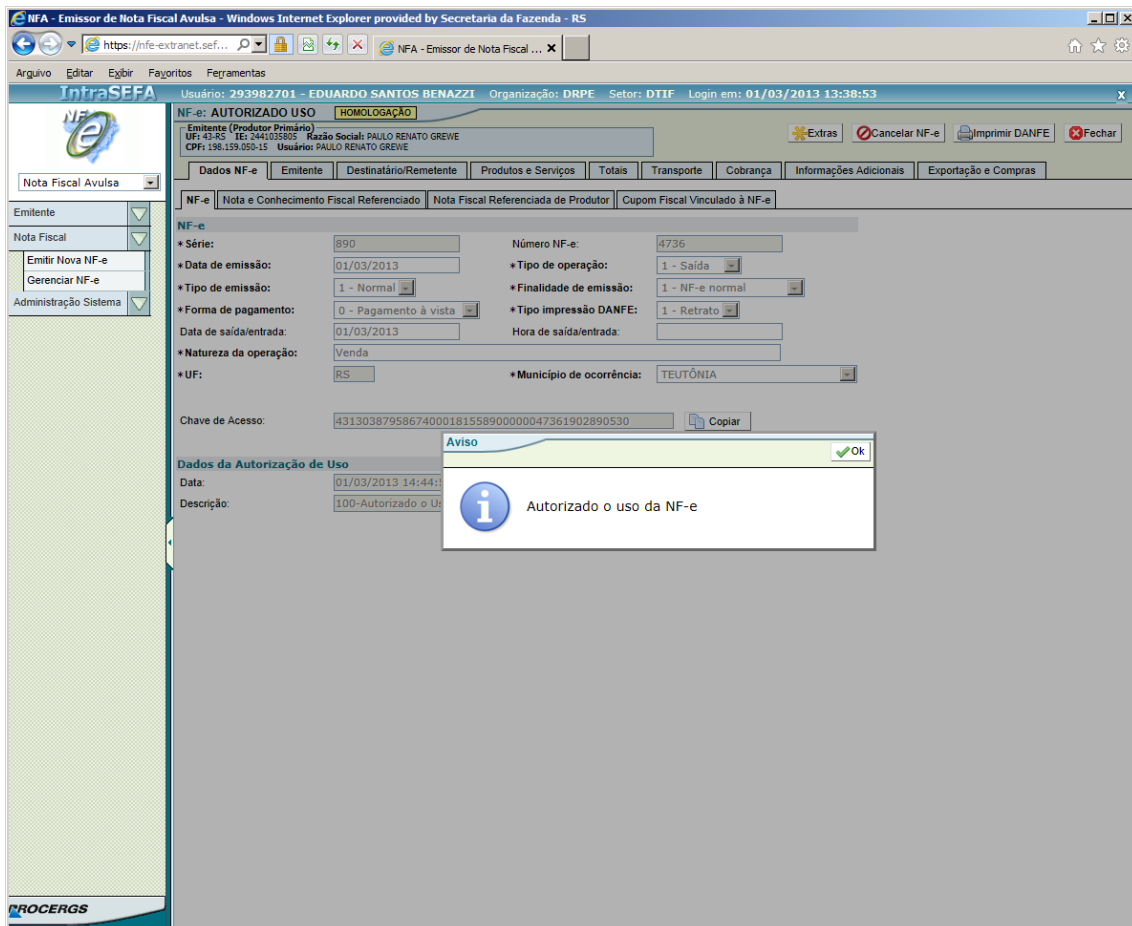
NFA - Emissor de Nota Fiscal Avulsa - Windows Internet Explorer provided by Secretaria da Fazenda - RS

https://nfe-extranet.sef... NFA - Emissor de Nota Fiscal ...

Arquivo Editar Exibir Favoritos Ferramentas

IntraSEFA Usuário: 293982701 - EDUARDO SANTOS BENAZZI Organização: DRPE Setor: DTIF Login em: 01/03/2013 13:38:53

NF-e

Nota Fiscal Avulsa

Emitente

Nota Fiscal

Emitir Nova NF-e

Gerenciar NF-e

Administração Sistema

NF-e: AUTORIZADO USO HOMOLOGAÇÃO

Emitente (Produtor Primário)
UF: 43-RS IE: 2441035805 Razão Social: PAULO RENATO GREWE
CPF: 198.159.050-15 Usuário: PAULO RENATO GREWE

Extras Cancelar NF-e Imprimir DANFE Fechar

Dados NF-e | Emitente | Destinatário/Remetente | Produtos e Serviços | Totais | Transporte | Cobrança | Informações Adicionais | Exportação e Compras

NF-e | Nota e Conhecimento Fiscal Referenciado | Nota Fiscal Referenciada de Produtor | Cupom Fiscal Vinculado à NF-e

NF-e

*Série: 890
Número NF-e: 4736
*Data de emissão: 01/03/2013
*Tipo de operação: 1 - Saída
*Tipo de emissão: 1 - Normal
*Finalidade de emissão: 1 - NF-e normal
*Forma de pagamento: 0 - Pagamento à vista
*Tipo impressão DANFE: 1 - Retrato
Data de saída/entrada: 01/03/2013
Hora de saída/entrada:
*Natureza da operação: Venda
*UF: RS
*Município de ocorrência: TEUTÔNIA

Chave de Acesso: 43130387958674000181558900000047361902890530 Copiar

Dados da Autorização de Uso
Data: 01/03/2013 14:44:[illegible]
Descrição: 100-Autorizado o U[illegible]

Aviso
Ok
Autorizado o uso da NF-e

PROCERGS